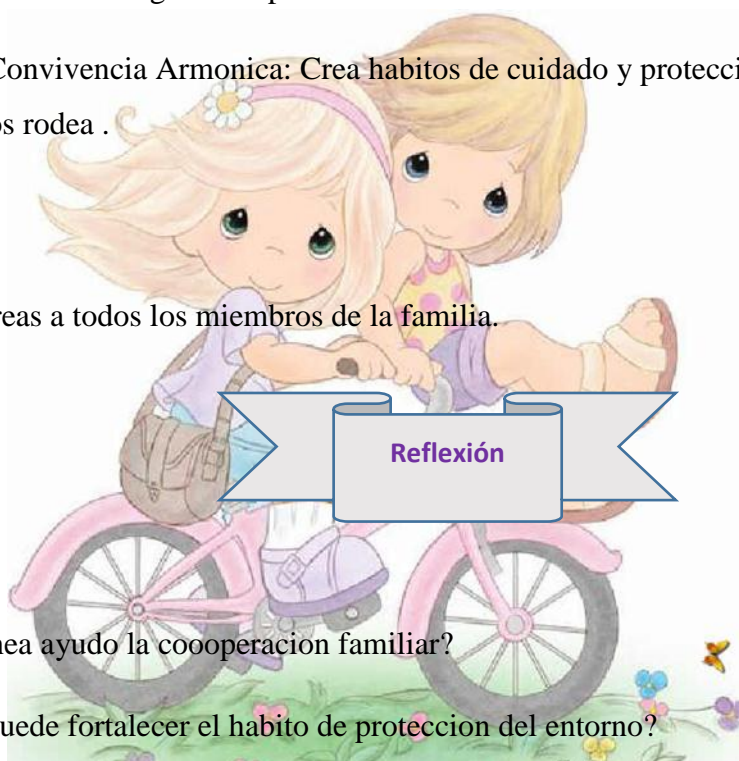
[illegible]

Convivencia Armonica: Crea habitos de cuidado y protecci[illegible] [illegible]s rodea .

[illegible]eas a todos los miembros de la familia.

Reflexión

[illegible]nea ayudo la coooperacion familiar?

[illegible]uede fortalecer el habito de proteccion del entorno?